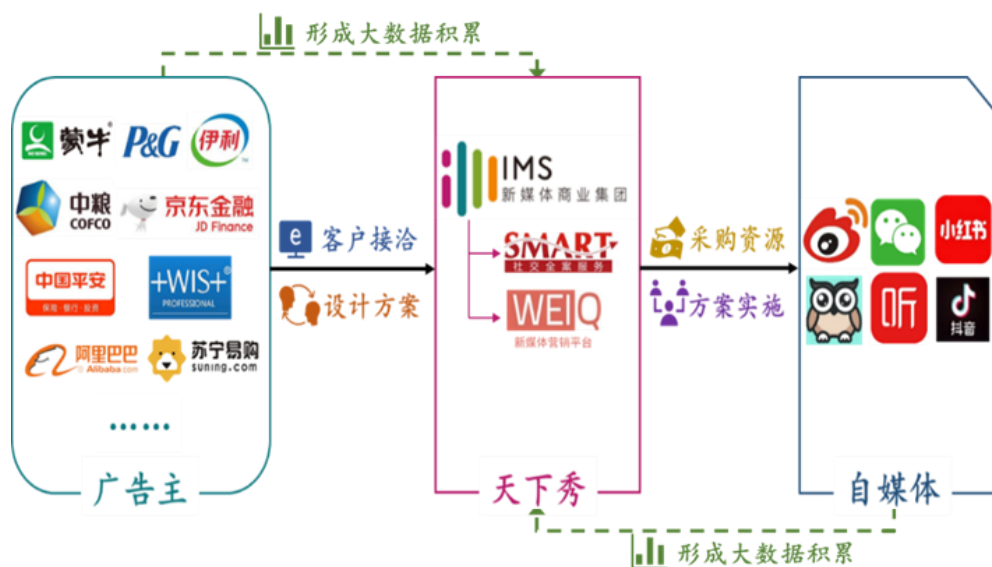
形成大数据积累

蒙牛 P&G 伊利
中粮 COFCO 京东金融 JD Finance
中国平安 保险·银行·投资 +WIS+ PROFESSIONAL
阿里巴巴 Alibaba.com 苏宁易购 suning.com
……
广告主

客户接洽
设计方案

IMS 新媒体商业集团
SMART 社交全案服务
WEIQ 新媒体营销平台
天下秀

采购资源
方案实施

小红书
听
抖音
自媒体

形成大数据积累